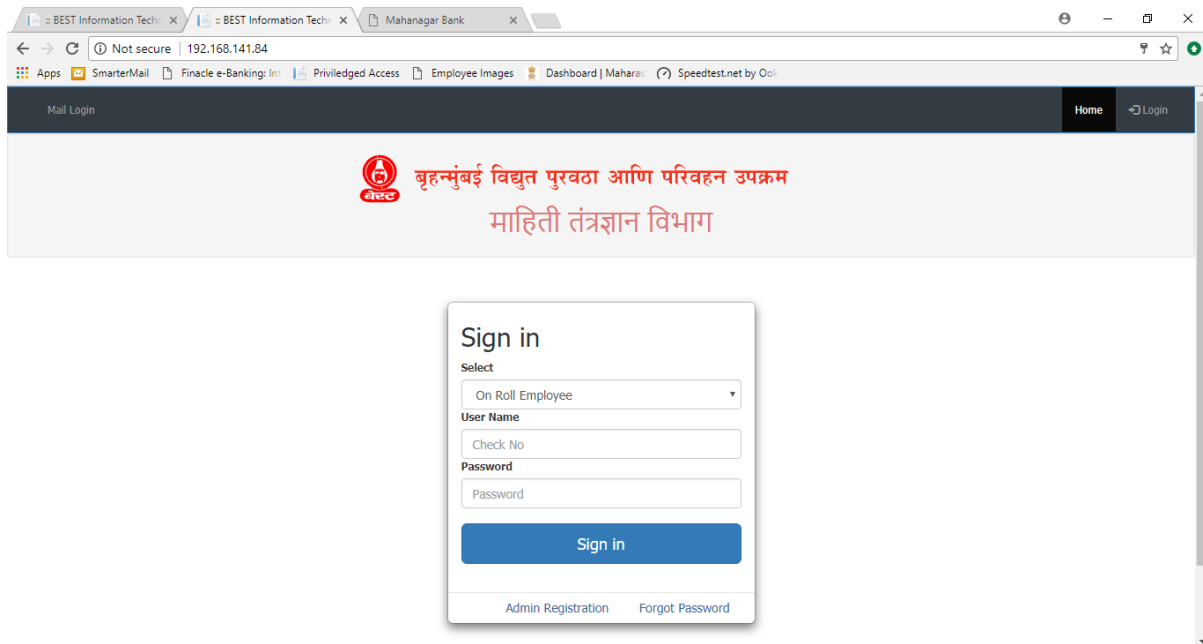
:: BEST Information Techn ×
:: BEST Information Techn ×
Mahanagar Bank ×

Not secure | 192.168.141.84

Apps SmarterMail Finacle e-Banking: Int Priviledged Access Employee Images Dashboard | Maharas Speedtest.net by Ook

Mail Login

Home Login

बेस्ट

बृहन्मुंबई विद्युत पुरवठा आणि परिवहन उपक्रम
माहिती तंत्रज्ञान विभाग

Sign in

Select
On Roll Employee

User Name
Check No

Password
Password

Sign in

Admin Registration Forgot Password